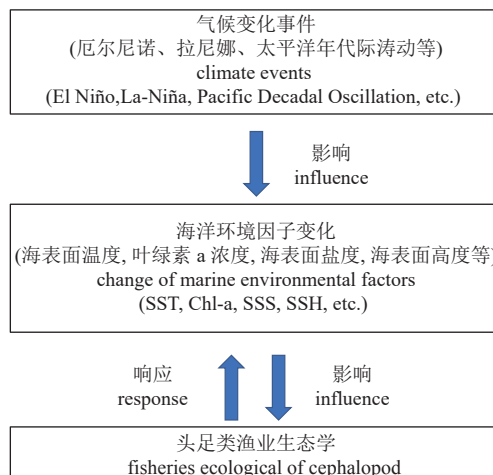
气候变化事件
(厄尔尼诺、拉尼娜、太平洋年代际涛动等)
climate events
(El Niño,La-Niña, Pacific Decadal Oscillation, etc.)

影响
influence

海洋环境因子变化
(海表面温度, 叶绿素 a 浓度, 海表面盐度, 海表面高度等)
change of marine environmental factors
(SST, Chl-a, SSS, SSH, etc.)

响应
response

影响
influence

头足类渔业生态学
fisheries ecological of cephalopod